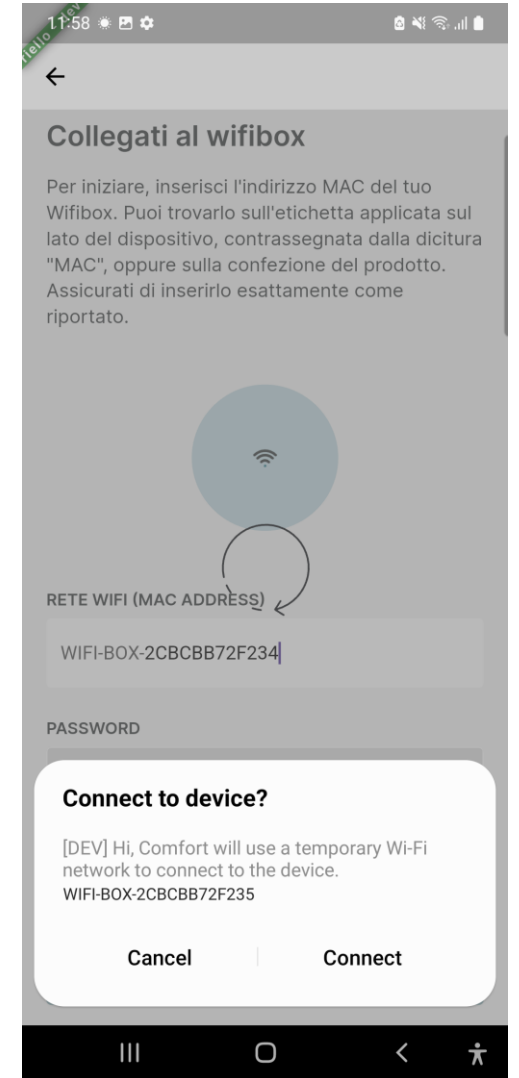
11:58

←

Collegati al wifibox

Per iniziare, inserisci l'indirizzo MAC del tuo Wifibox. Puoi trovarlo sull'etichetta applicata sul lato del dispositivo, contrassegnata dalla dicitura "MAC", oppure sulla confezione del prodotto. Assicurati di inserirlo esattamente come riportato.

RETE WIFI (MAC ADDRESS)

WIFI-BOX-2CBCBB72F234

PASSWORD

Connect to device?

[DEV] Hi, Comfort will use a temporary Wi-Fi network to connect to the device.
WIFI-BOX-2CBCBB72F235

Cancel

Connect